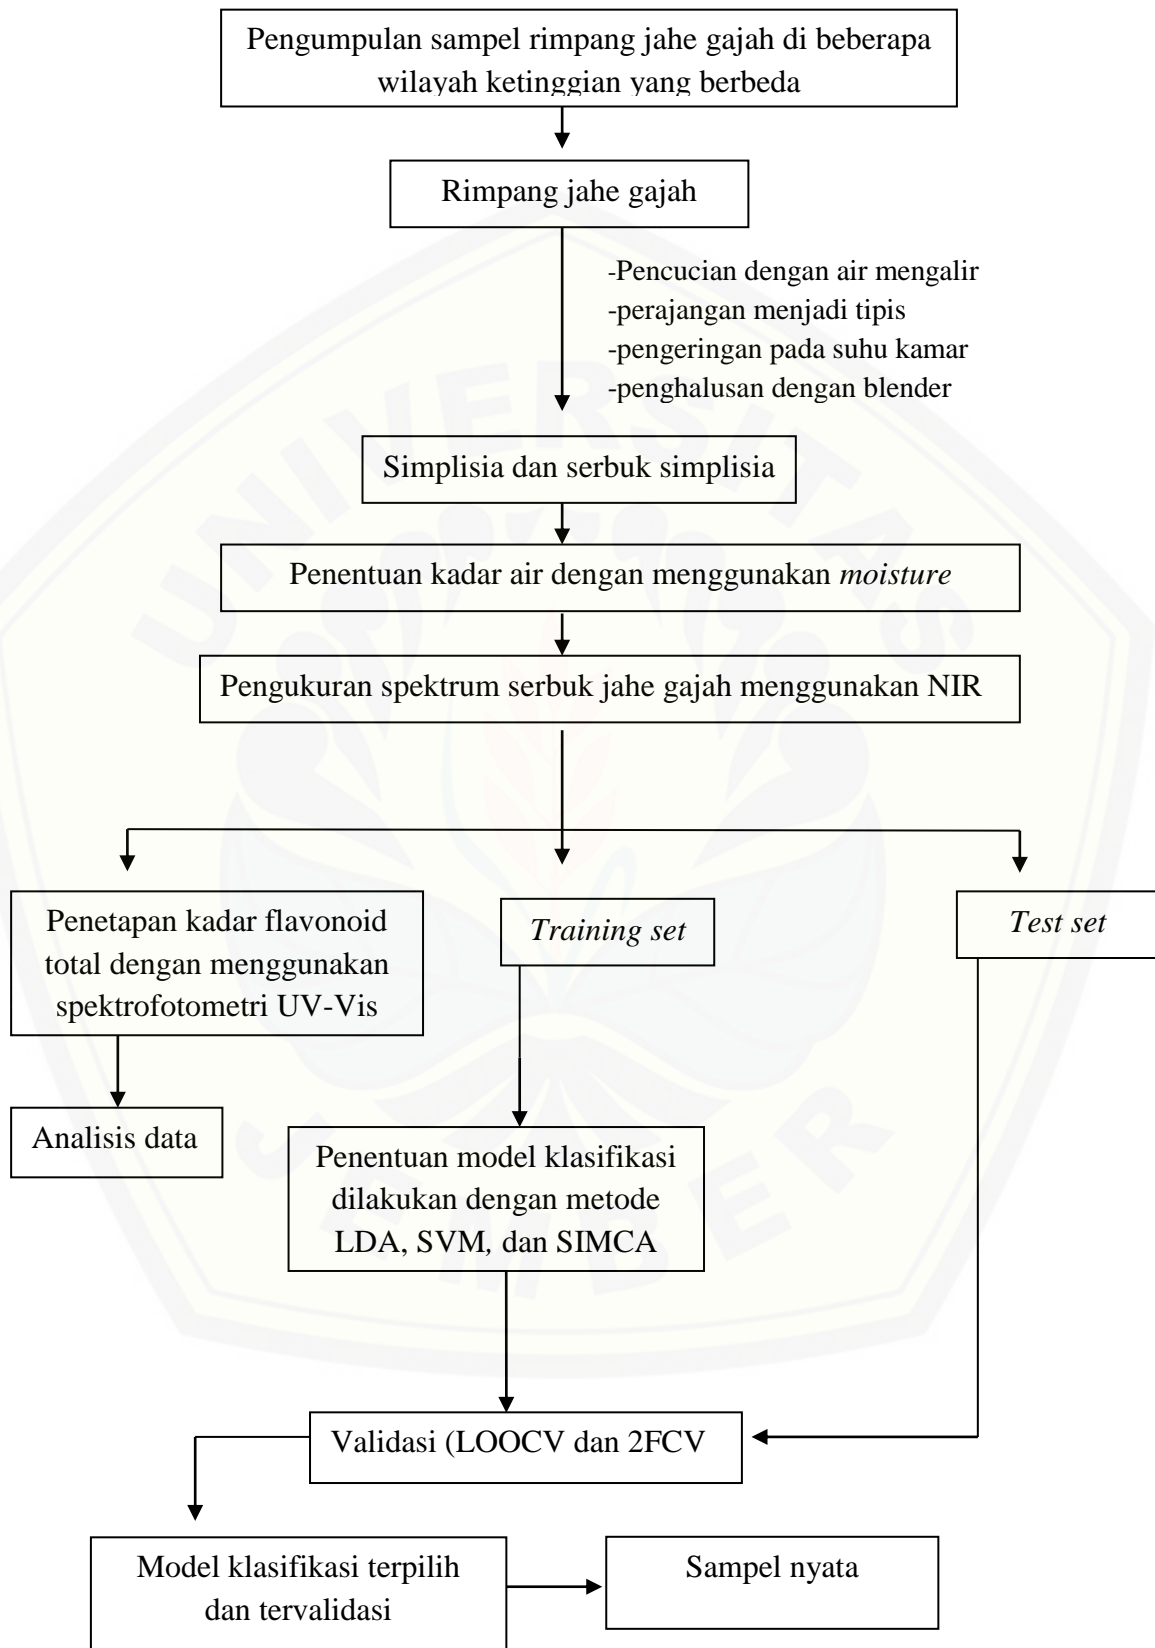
Pengumpulan sampel rimpang jahe gajah di beberapa wilayah ketinggian yang berbeda

Rimpang jahe gajah

-Pencucian dengan air mengalir
-perajangan menjadi tipis
-pengeringan pada suhu kamar
-penghalusan dengan blender

Simplisia dan serbuk simplisia

Penentuan kadar air dengan menggunakan *moisture*

Pengukuran spektrum serbuk jahe gajah menggunakan NIR

Penetapan kadar flavonoid total dengan menggunakan spektrofotometri UV-Vis

*Training set*

*Test set*

Analisis data

Penentuan model klasifikasi dilakukan dengan metode LDA, SVM, dan SIMCA

Validasi (LOOCV dan 2FCV

Model klasifikasi terpilih dan tervalidasi

Sampel nyata